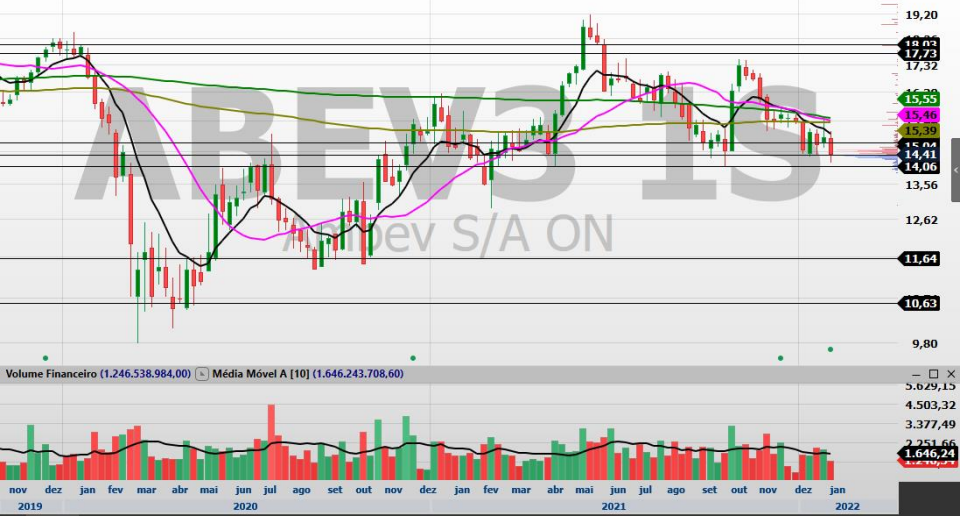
ABEV3 1S
Ambev S/A ON

19,20
18,03
17,73
17,32
15,55
15,46
15,39
15,04
14,41
14,06
13,56
12,62
11,64
10,63
9,80

Volume Financeiro (1.246.538.984,00) Média Móvel A [10] (1.646.243.708,60)

5.629,15
4.503,32
3.377,49
2.251,66
1.646,24
1.246,54

nov dez jan fev mar abr mai jun jul ago set out nov dez jan fev mar abr mai jun jul ago set out nov dez jan
2019 2020 2021 2022